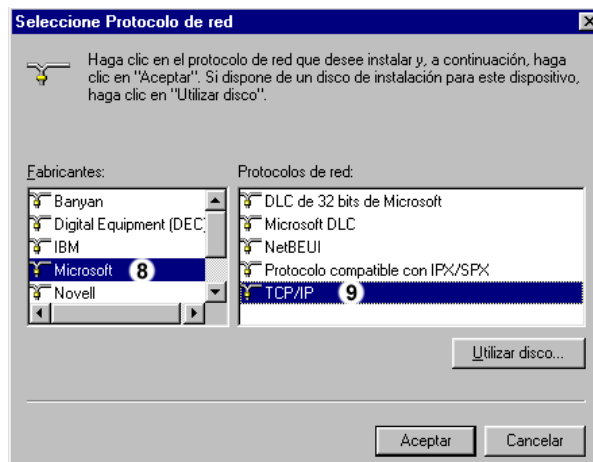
Seleccione Protocolo de red

Haga clic en el protocolo de red que desee instalar y, a continuación, haga clic en "Aceptar". Si dispone de un disco de instalación para este dispositivo, haga clic en "Utilizar disco".

Fabricantes:

Banyan
Digital Equipment (DEC)
IBM
Microsoft 8
Novell

Protocolos de red:

DLC de 32 bits de Microsoft
Microsoft DLC
NetBEUI
Protocolo compatible con IPX/SPX
TCP/IP 9

Utilizar disco...

Aceptar

Cancelar